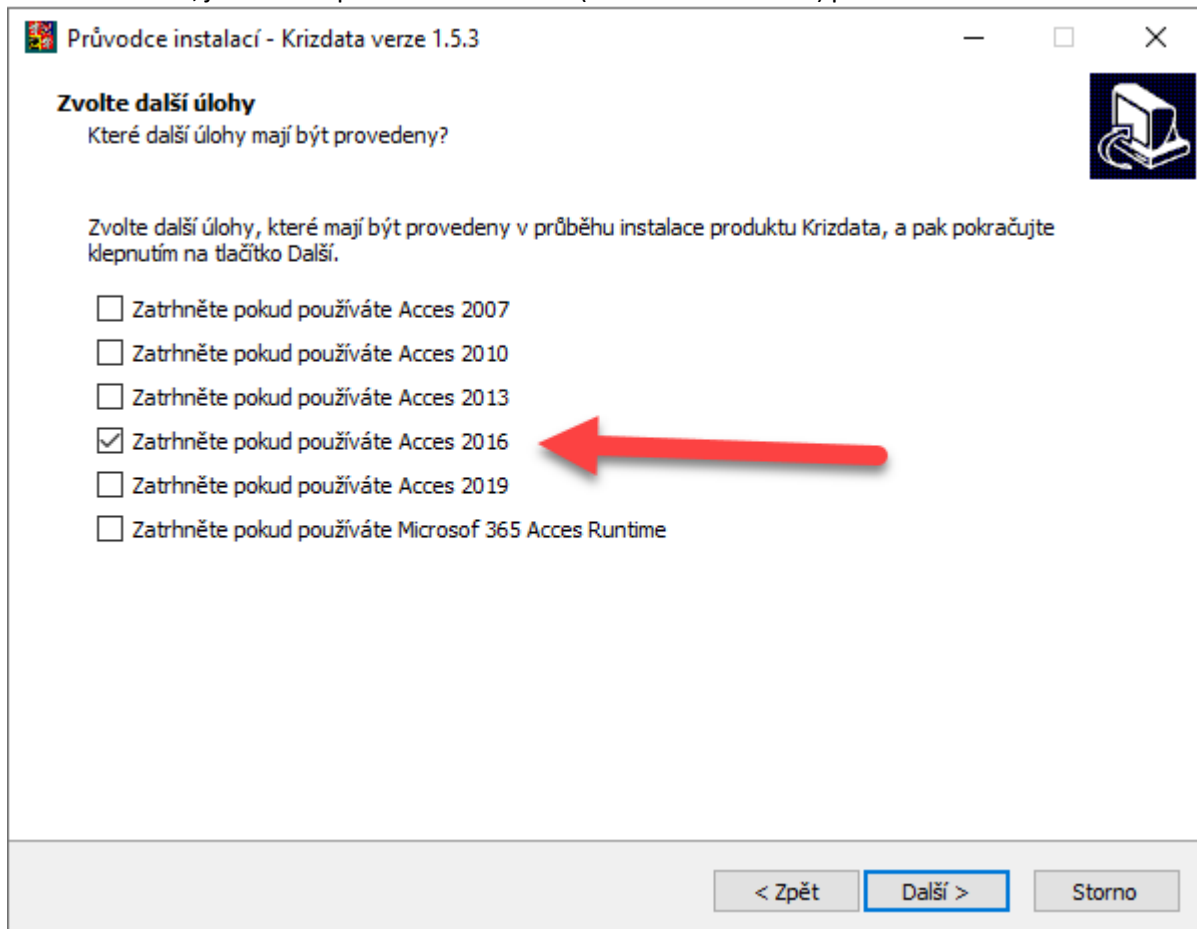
Průvodce instalací - Krizdata verze 1.5.3

Zvolte další úlohy
Které další úlohy mají být provedeny?

Zvolte další úlohy, které mají být provedeny v průběhu instalace produktu Krizdata, a pak pokračujte klepnutím na tlačítko Další.

Zatrhněte pokud používáte Acces 2007
Zatrhněte pokud používáte Acces 2010
Zatrhněte pokud používáte Acces 2013
Zatrhněte pokud používáte Acces 2016
Zatrhněte pokud používáte Acces 2019
Zatrhněte pokud používáte Microsof 365 Acces Runtime

< Zpět
Další >
Storno